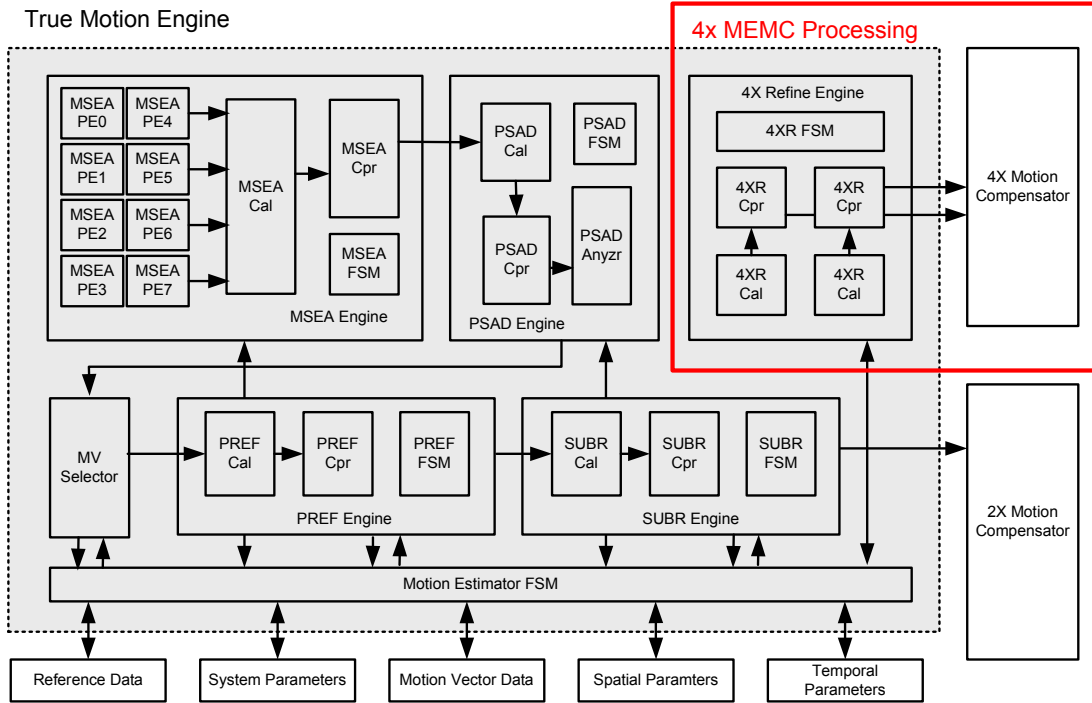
True Motion Engine

4x MEMC Processing

MSEA PE0
MSEA PE4
MSEA PE1
MSEA PE5
MSEA PE2
MSEA PE6
MSEA PE3
MSEA PE7
MSEA Cal
MSEA Cpr
MSEA FSM
MSEA Engine

PSAD Cal
PSAD FSM
PSAD Cpr
PSAD Anyzr
PSAD Engine

4X Refine Engine
4XR FSM
4XR Cpr
4XR Cpr
4XR Cal
4XR Cal

4X Motion Compensator

MV Selector

PREF Cal
PREF Cpr
PREF FSM
PREF Engine

SUBR Cal
SUBR Cpr
SUBR FSM
SUBR Engine

2X Motion Compensator

Motion Estimator FSM

Reference Data
System Parameters
Motion Vector Data
Spatial Paramters
Temporal Parameters